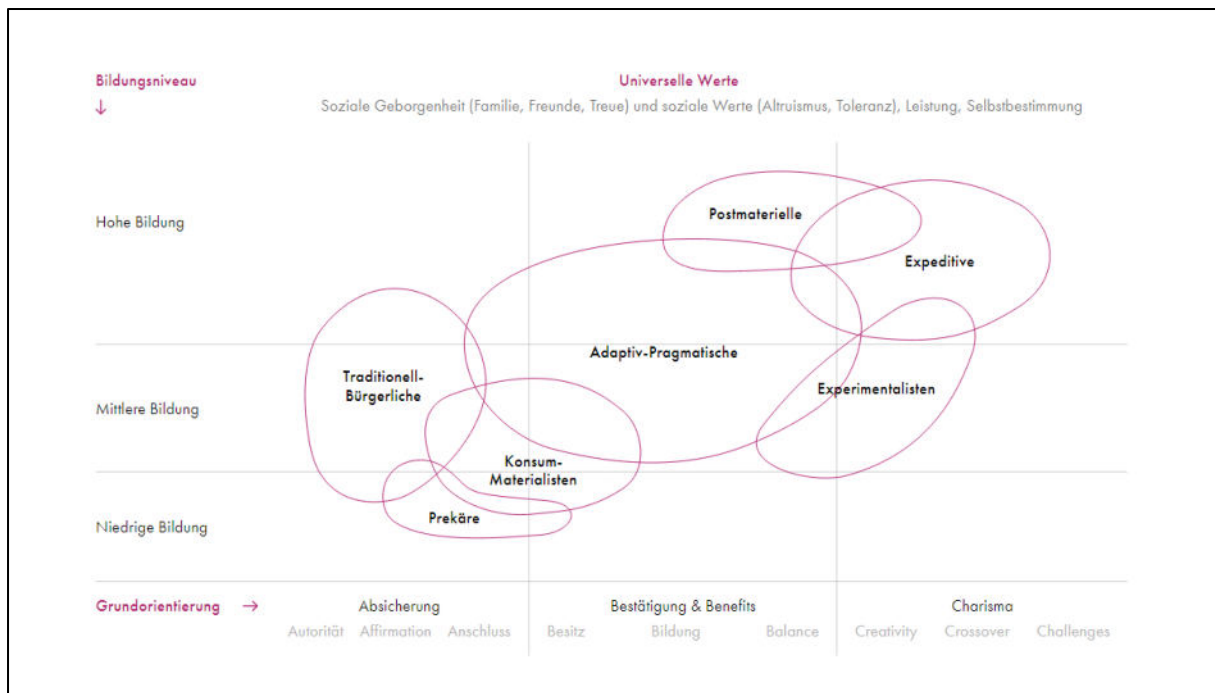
Bildungsniveau
↓

Universelle Werte
Soziale Geborgenheit (Familie, Freunde, Treue) und soziale Werte (Altruismus, Toleranz), Leistung, Selbstbestimmung

Hohe Bildung

Mittlere Bildung

Niedrige Bildung

Postmaterielle

Expeditive

Adaptiv-Pragmatische

Traditionell-Bürgerliche

Experimentalisten

Konsum-Materialisten

Prekäre

Grundorientierung →

Absicherung
Autorität Affirmation Anschluss

Bestätigung & Benefits
Besitz Bildung Balance

Charisma
Creativity Crossover Challenges